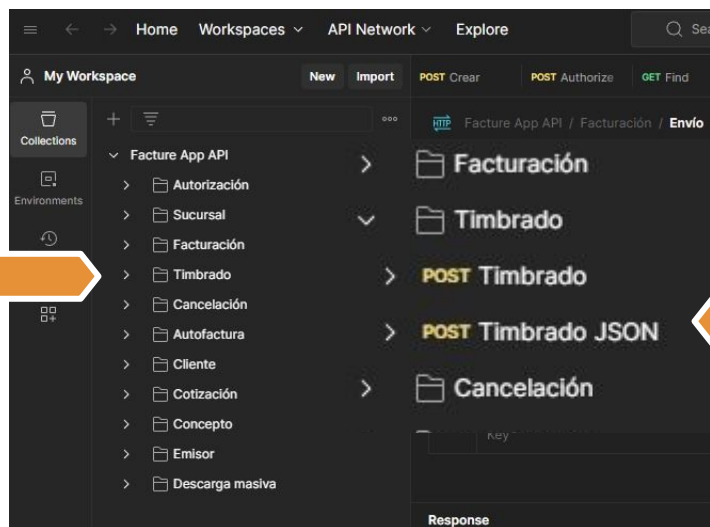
Home Workspaces API Network Explore Sea

My Workspace New Import

POST Crear POST Authorize GET Find

Collections

Environments

Facture App API / Facturación / Envío

Facture App API
Autorización
Sucursal
Facturación
Timbrado
Cancelación
Autofactura
Cliente
Cotización
Concepto
Emisor
Descarga masiva

Facturación
Timbrado
POST Timbrado
POST Timbrado JSON
Cancelación

Key

Response